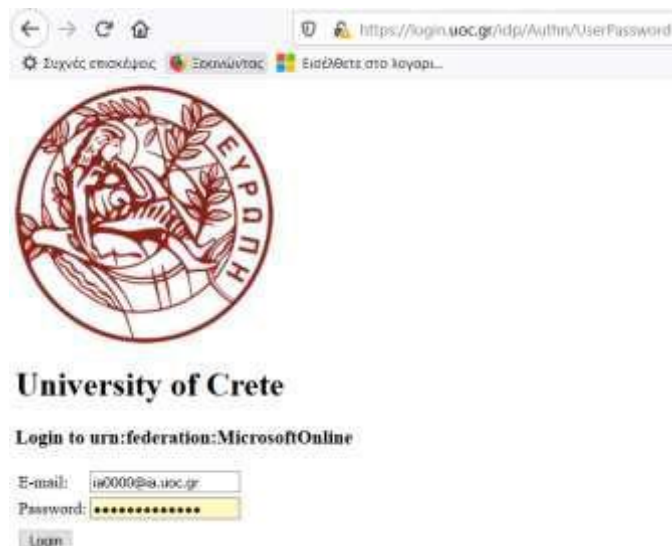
https://login.uoc.gr/idp/Authn/UserPassword

Συχνές επισκέψεις Ξεκινώντας Εισέλθετε στο λογαρι...

ΕΥΡΩΠΗ

University of Crete

Login to urn:federation:MicrosoftOnline

E-mail: ia0000@ia.uoc.gr
Password: ••••••••••••••

Login